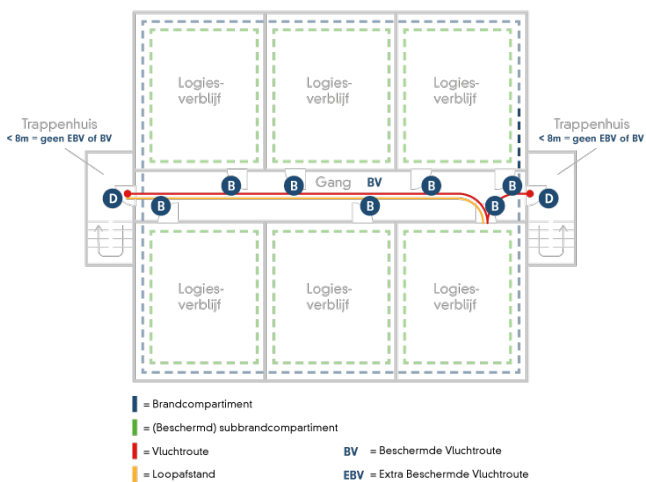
Trappenhuis
< 8m = geen EBV of BV

Logies-
verblijf

Logies-
verblijf

Logies-
verblijf

Trappenhuis
< 8m = geen EBV of BV

D
B
B
B
Gang BV
B
B
B
D

Logies-
verblijf

Logies-
verblijf

Logies-
verblijf

= Brandcompartiment

= (Beschermd) subbrandcompartiment

= Vluchtroute

= Loopafstand

BV = Beschermde Vluchtroute

EBV = Extra Beschermde Vluchtroute